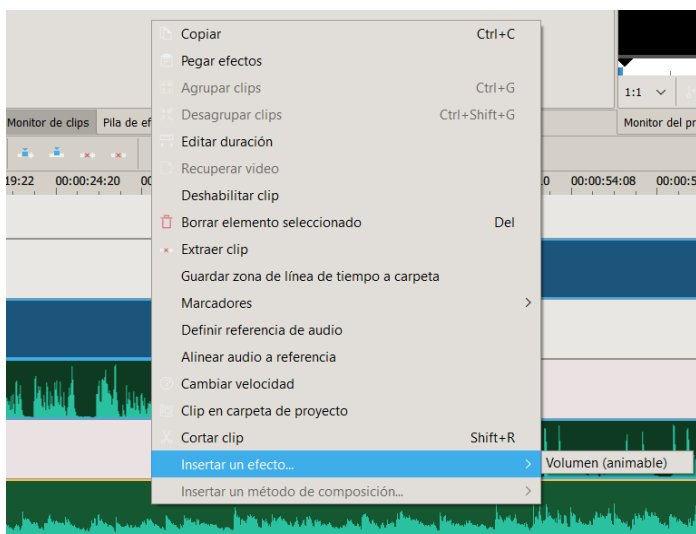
Monitor de clips | Pila de ef

19:22 | 00:00:24:20 | 00

0 | 00:00:54:08 | 00:00:5

1:1

Monitor del pr

Copiar Ctrl+C
Pegar efectos
Agrupar clips Ctrl+G
Desagrupar clips Ctrl+Shift+G
Editar duración
Recuperar video
Deshabilitar clip
Borrar elemento seleccionado Del
Extraer clip
Guardar zona de línea de tiempo a carpeta
Marcadores
Definir referencia de audio
Alinear audio a referencia
Cambiar velocidad
Clip en carpeta de proyecto
Cortar clip Shift+R
Insertar un efecto...
Insertar un método de composición...

Volumen (animable)